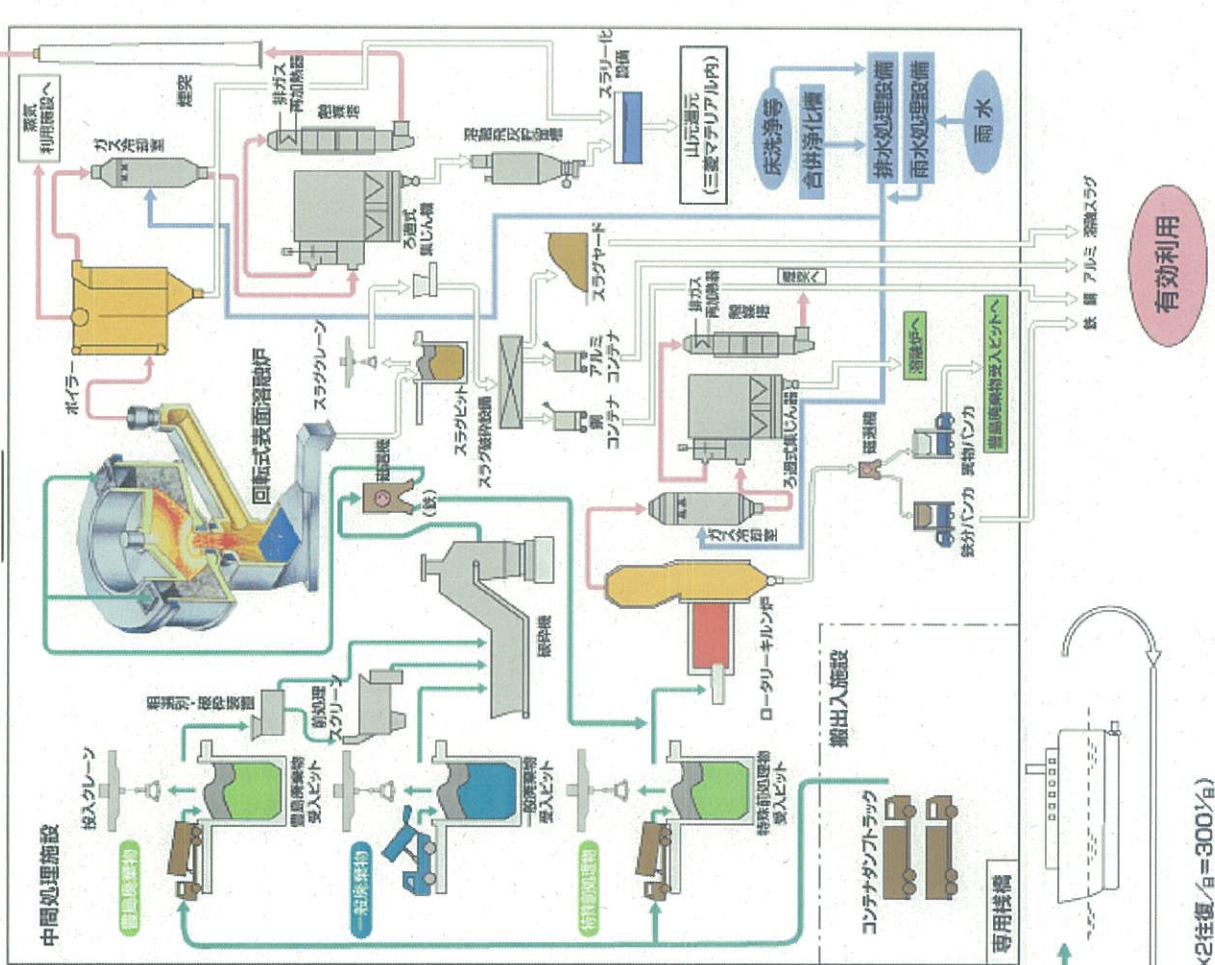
中間処理施設

豊島廃棄物
一般廃棄物
特殊前処理物

投入クレーン
豊島廃棄物受入ピット
粗選別・破砕装置
前処理スクリーン
一般廃棄物受入ピット
特殊前処理物受入ピット
破砕機
(鉄)
磁選機
回転式表面溶融炉
ボイラー
ガス冷却室
蒸気利用施設へ
煙突
排ガス再加熱器
触媒塔
ろ過式集じん器
飛灰処理装置
スラリー化設備
山元還元(三菱マテリアル㈱)
スラグクレーン
スラグピット
スラグ破砕設備
アルミコンテナ
鋼コンテナ
スラグヤード
床洗浄等
合併浄化槽
排水処理設備
雨水処理設備
雨水
ロータリーキルン炉
ガス冷却室
ろ過式集じん器
排ガス再加熱器
触媒塔
煙突へ
溶融炉へ
磁選機
鉄分バンカ
異物バンカ
豊島廃棄物受入ピットへ
有効利用
溶融スラグ
アルミ
鋼
鉄

搬出入施設
コンテナダンプトラック
専用桟橋
(2往復/日=300t/日)